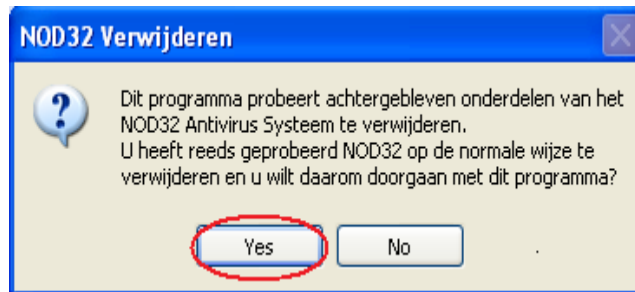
NOD32 Verwijderen

Dit programma probeert achtergebleven onderdelen van het NOD32 Antivirus Systeem te verwijderen.
U heeft reeds geprobeerd NOD32 op de normale wijze te verwijderen en u wilt daarom doorgaan met dit programma?

Yes
No